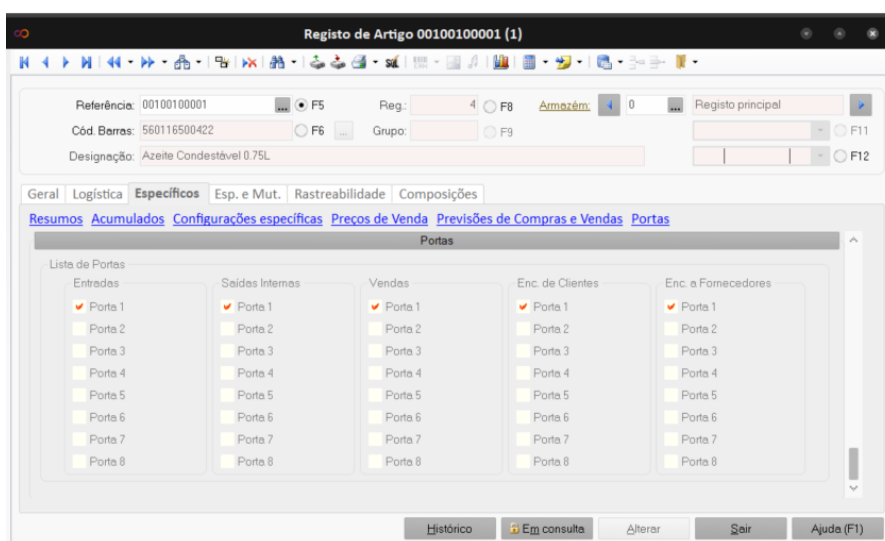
Registo de Artigo 00100100001 (1)

Referência: 00100100001 F5
Reg.: 4 F8
Armazém: 0 Registo principal
Cód. Barras: 5601165004222 F6
Grupo: F9
F11
Designação: Azeite Condestável 0.75L
F12

Geral | Logística | Específicos | Esp. e Mut. | Rastreabilidade | Composições

Resumos Acumulados Configurações específicas Preços de Venda Previsões de Compras e Vendas Portas

Portas

Lista de Portas

| Entradas | Saídas Internas | Vendas | Enc. de Clientes | Enc. a Fornecedores |
|---|---|---|---|---|
| ✔ Porta 1 | ✔ Porta 1 | ✔ Porta 1 | ✔ Porta 1 | ✔ Porta 1 |
| Porta 2 | Porta 2 | Porta 2 | Porta 2 | Porta 2 |
| Porta 3 | Porta 3 | Porta 3 | Porta 3 | Porta 3 |
| Porta 4 | Porta 4 | Porta 4 | Porta 4 | Porta 4 |
| Porta 5 | Porta 5 | Porta 5 | Porta 5 | Porta 5 |
| Porta 6 | Porta 6 | Porta 6 | Porta 6 | Porta 6 |
| Porta 7 | Porta 7 | Porta 7 | Porta 7 | Porta 7 |
| Porta 8 | Porta 8 | Porta 8 | Porta 8 | Porta 8 |

Histórico | Em consulta | Alterar | Sair | Ajuda (F1)